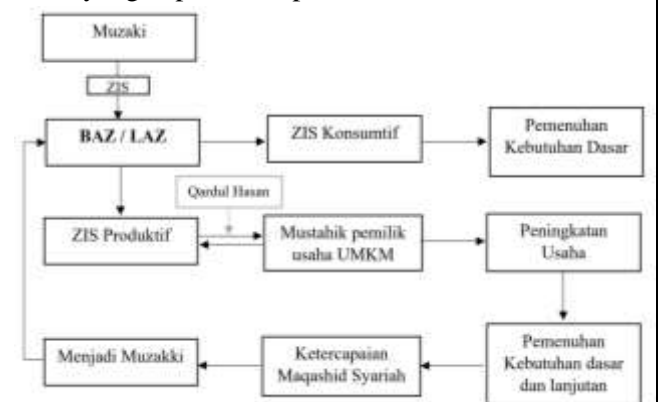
Muzaki

ZIS

BAZ / LAZ

ZIS Konsumtif

Pemenuhan Kebutuhan Dasar

Qardul Hasan

ZIS Produktif

Mustahik pemilik usaha UMKM

Peningkatan Usaha

Pemenuhan Kebutuhan dasar dan lanjutan

Ketercapaian Maqashid Syariah

Menjadi Muzakki